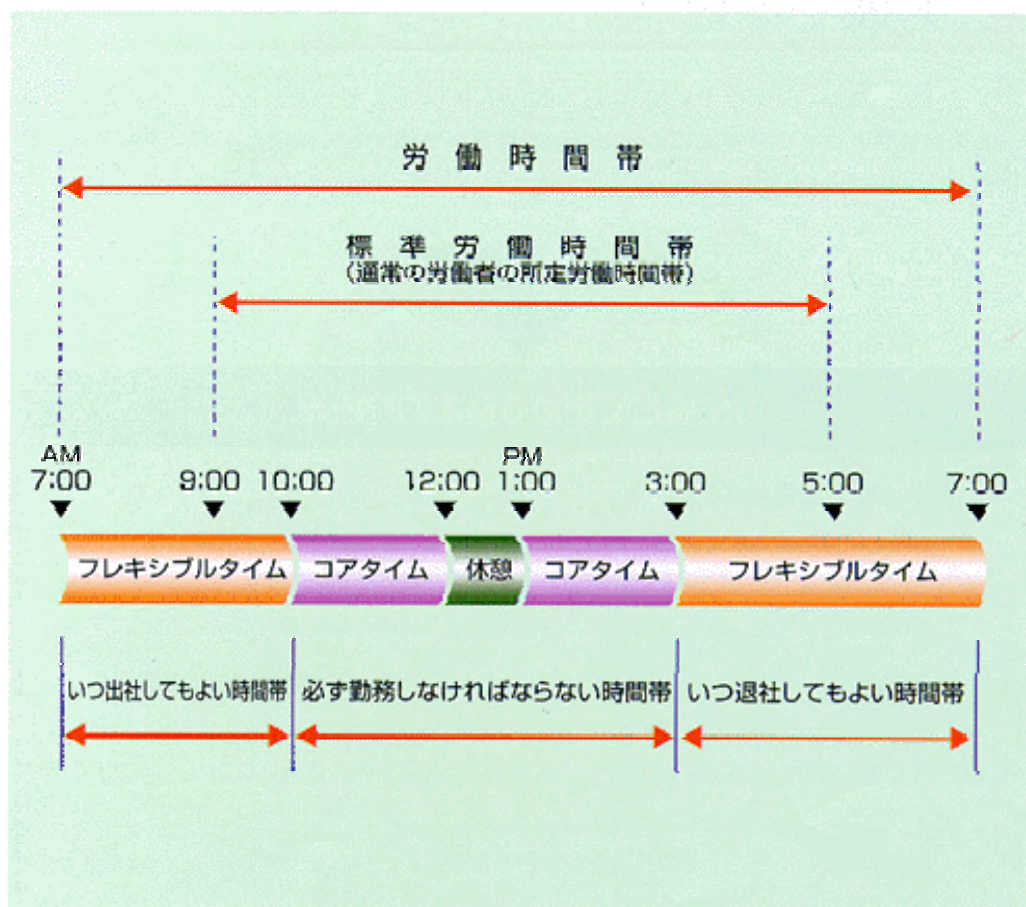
労働時間帯

標準労働時間帯
(通常の労働者の所定労働時間帯)

AM 7:00

9:00

10:00

12:00

PM 1:00

3:00

5:00

7:00

フレキシブルタイム

コアタイム

休憩

コアタイム

フレキシブルタイム

いつ出社してもよい時間帯

必ず勤務しなければならない時間帯

いつ退社してもよい時間帯